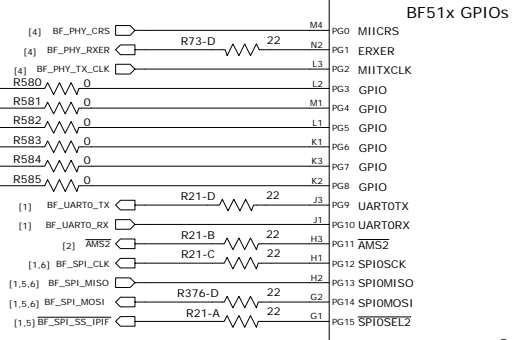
BF51x GPIOs

[4] BF_PHY_CRS
M4 PG0 MIICRS
[4] BF_PHY_RXER
R73-D 22
N2 PG1 ERXER
[4] BF_PHY_TX_CLK
L3 PG2 MIITXCLK
R580 0
L2 PG3 GPIO
R581 0
M1 PG4 GPIO
R582 0
L1 PG5 GPIO
R583 0
K1 PG6 GPIO
R584 0
K3 PG7 GPIO
R585 0
K2 PG8 GPIO
[1] BF_UART0_TX
R21-D 22
J3 PG9 UART0TX
[1] BF_UART0_RX
J1 PG10 UART0RX
[2] $\overline{\text{AMS2}}$
R21-B 22
H3 PG11 $\overline{\text{AMS2}}$
[1,6] BF_SPI_CLK
R21-C 22
H1 PG12 SPI0SCK
[1,5,6] BF_SPI_MISO
H2 PG13 SPI0MISO
[1,5,6] BF_SPI_MOSI
R376-D 22
G2 PG14 SPI0MOSI
[1,5] BF_SPI_SS_IPIF
R21-A 22
G1 PG15 $\overline{\text{SPI0SEL2}}$